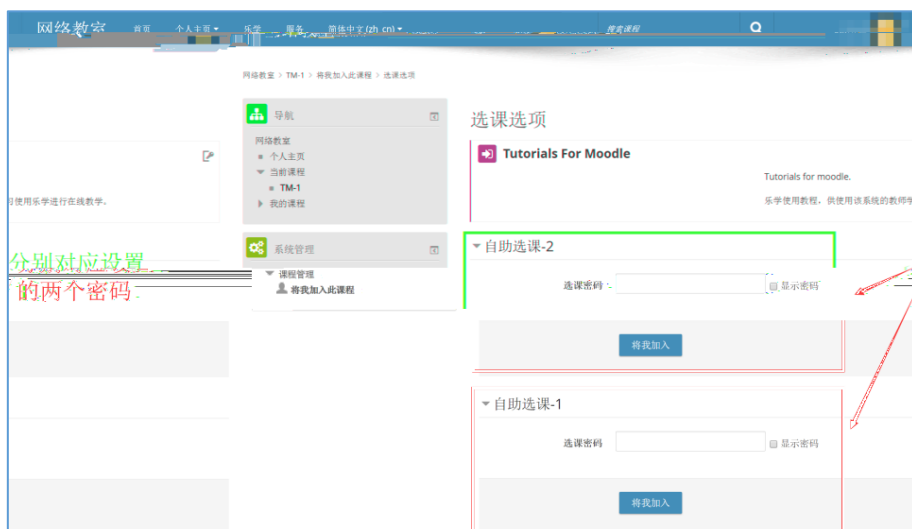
网络教室 首页 个人主页 乐学 服务 简体中文 (zh_cn) 搜索课程

网络教室 > TM-1 > 将我加入此课程 > 选课选项

导航

网络教室
个人主页
当前课程
TM-1
我的课程

系统管理

课程管理
将我加入此课程

使用乐学进行在线教学。

分别对应设置
的两个密码

选课选项

Tutorials For Moodle

Tutorials for moodle.

乐学使用教程。供使用该系统的教师学

自助选课-2

选课密码 显示密码

将我加入

自助选课-1

选课密码 显示密码

将我加入